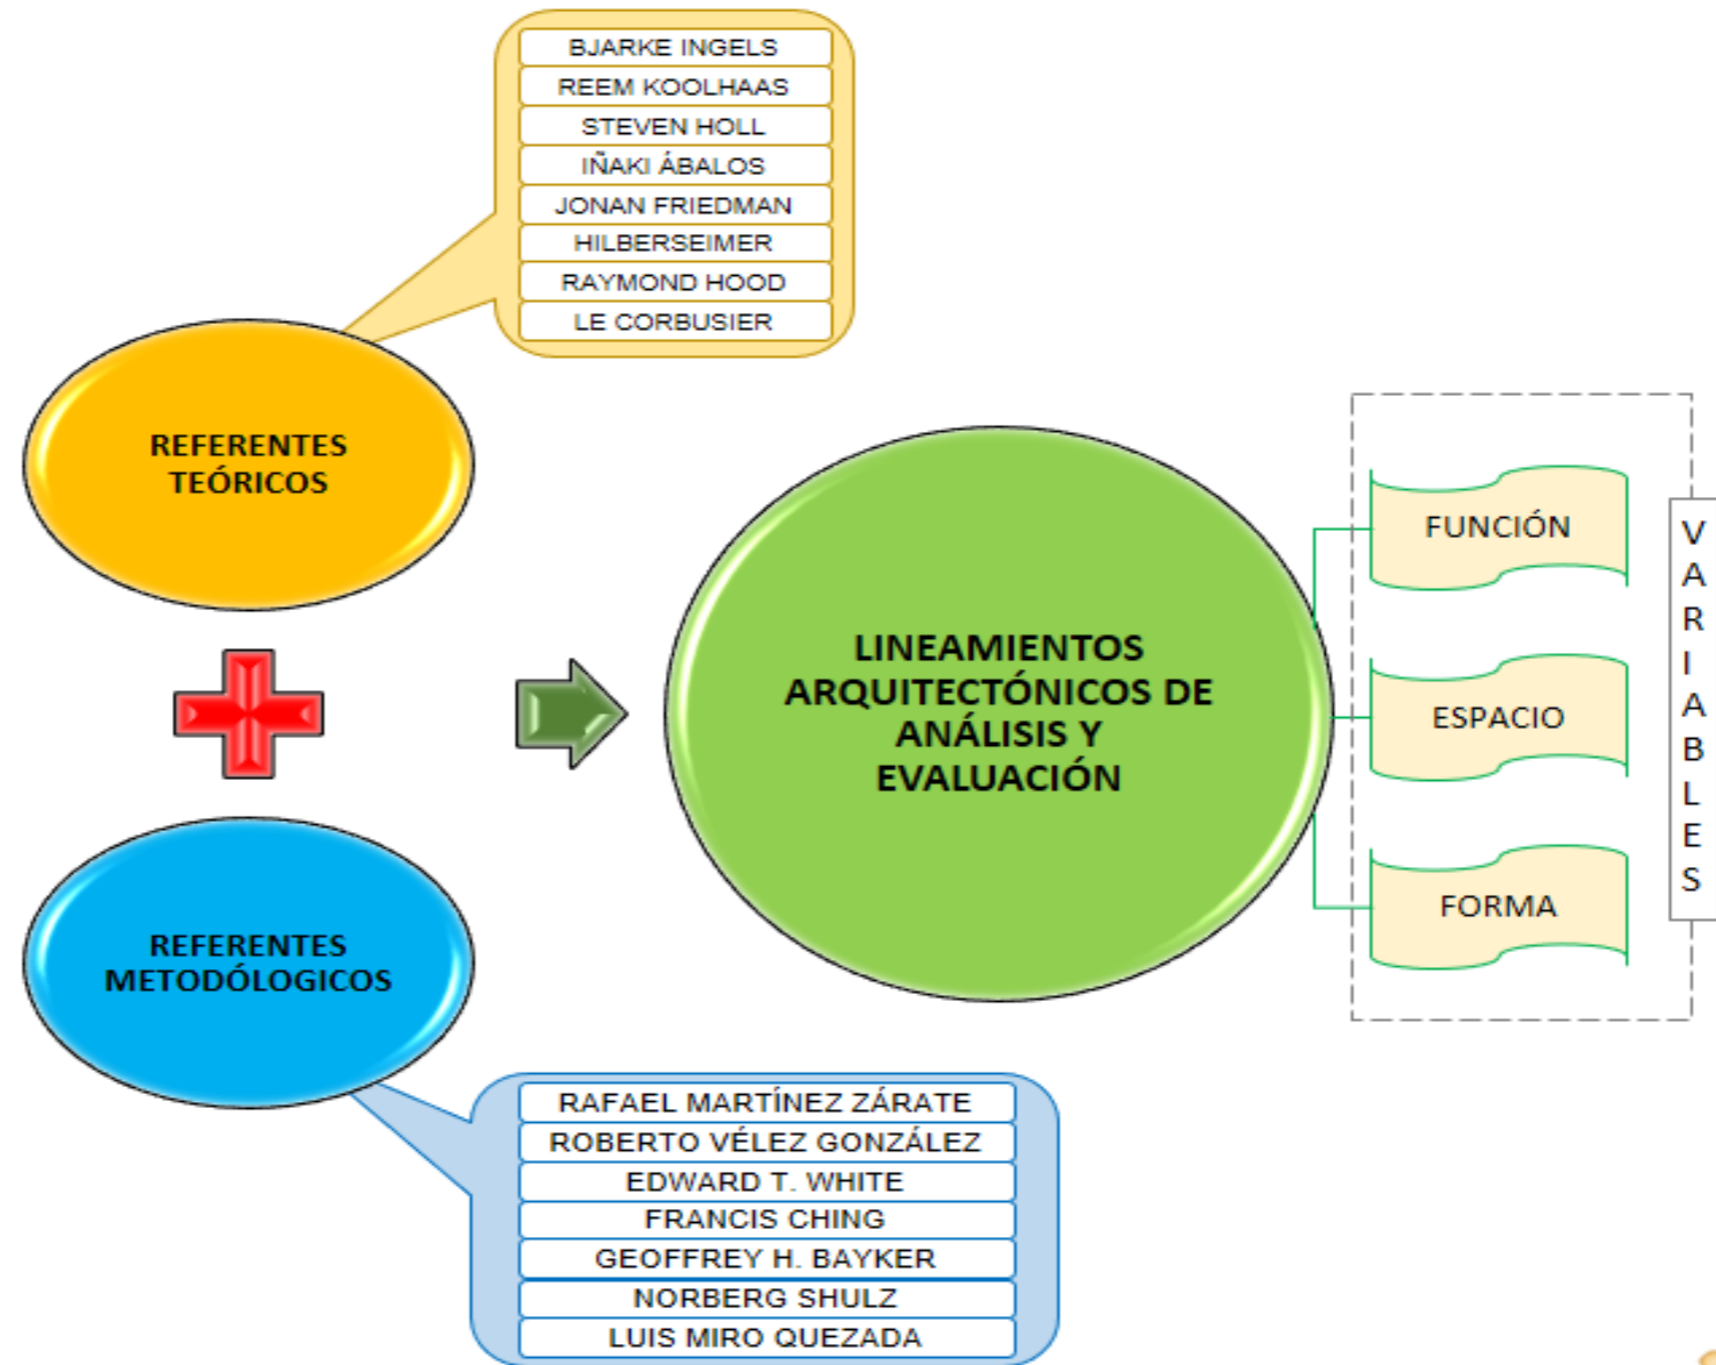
BJARKE INGELS
REEM KOOLHAAS
STEVEN HOLL
IÑAKI ÁBALOS
JONAN FRIEDMAN
HILBERSEIMER
RAYMOND HOOD
LE CORBUSIER

REFERENTES TEÓRICOS

LINEAMIENTOS ARQUITECTÓNICOS DE ANÁLISIS Y EVALUACIÓN

FUNCIÓN
ESPACIO
FORMA

VARIABLES

REFERENTES METODÓLOGICOS

RAFAEL MARTÍNEZ ZÁRATE
ROBERTO VÉLEZ GONZÁLEZ
EDWARD T. WHITE
FRANCIS CHING
GEOFFREY H. BAYKER
NORBERG SHULZ
LUIS MIRO QUEZADA